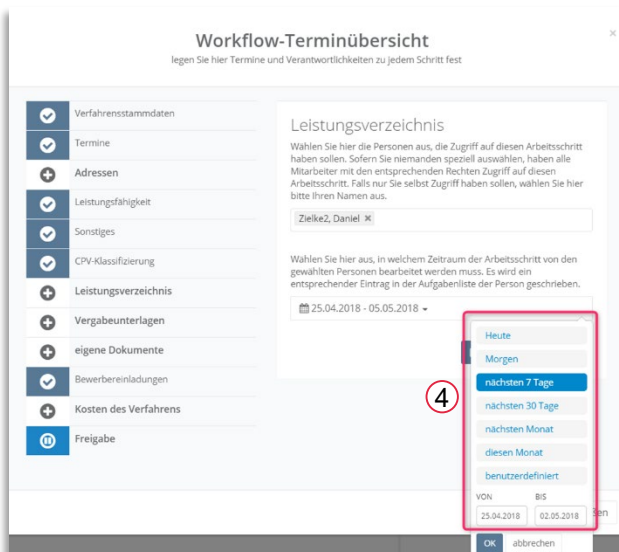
Workflow-Terminübersicht

legen Sie hier Termine und Verantwortlichkeiten zu jedem Schritt fest

×

Verfahrensstammdaten
Termine
Adressen
Leistungsfähigkeit
Sonstiges
CPV-Klassifizierung
Leistungsverzeichnis
Vergabeunterlagen
eigene Dokumente
Bewerbereinladungen
Kosten des Verfahrens
Freigabe

Leistungsverzeichnis

Wählen Sie hier die Personen aus, die Zugriff auf diesen Arbeitsschritt haben sollen. Sofern Sie niemanden speziell auswählen, haben alle Mitarbeiter mit den entsprechenden Rechten Zugriff auf diesen Arbeitsschritt. Falls nur Sie selbst Zugriff haben sollen, wählen Sie hier bitte Ihren Namen aus.

Zielke2, Daniel ×

Wählen Sie hier aus, in welchem Zeitraum der Arbeitsschritt von den gewählten Personen bearbeitet werden muss. Es wird ein entsprechender Eintrag in der Aufgabenliste der Person geschrieben.

25.04.2018 - 05.05.2018

Heute
Morgen
nächsten 7 Tage
nächsten 30 Tage
nächsten Monat
diesen Monat
benutzerdefiniert

4

VON
25.04.2018
BIS
02.05.2018

OK
abbrechen

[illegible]en